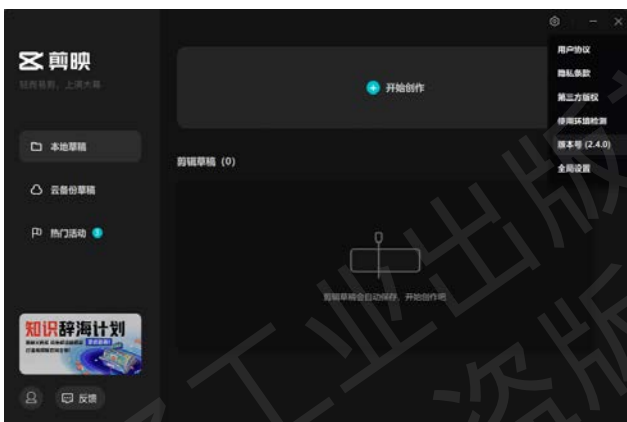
剪映

轻而易剪，上演大哥

本地草稿

云备份草稿

热门活动

知识辞海计划

反馈

开始创作

剪辑草稿（0）

剪辑草稿会自动保存，开始创作吧

用户协议

隐私条款

第三方版权

使用环境检测

版本号 (2.4.0)

全局设置

工业出版

资版